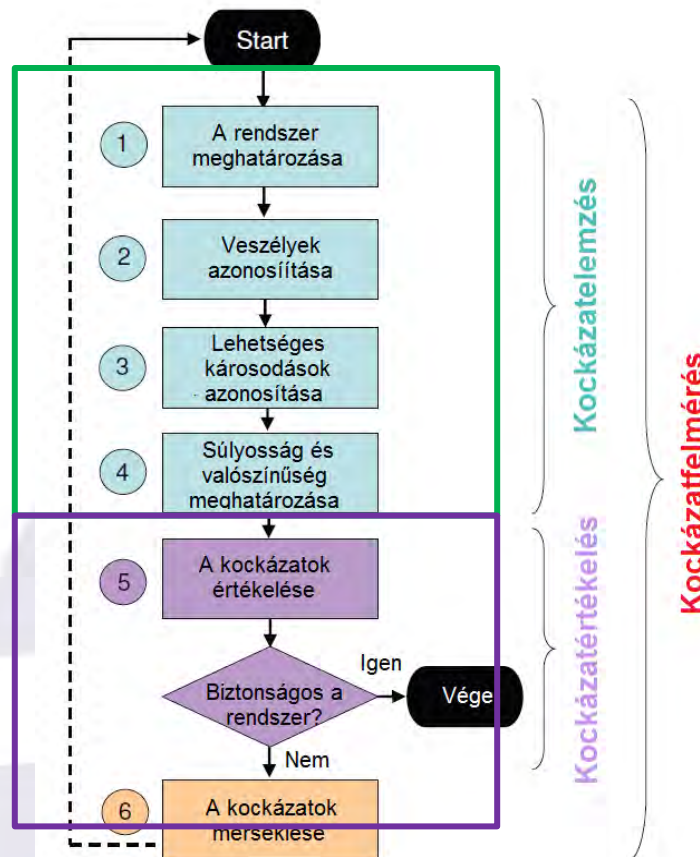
Start

1
A rendszer meghatározása

2
Veszélyek azonosíítása

3
Lehetséges károsodások azonosítása

4
Súlyosság és valószínűség meghatározása

5
A kockázatok értékelése

Biztonságos a rendszer?

Igen

Vége

Nem

6
A kockázatok mérséklése

Kockázatelemzés

Kockázatértékelés

Kockázatfelmérés